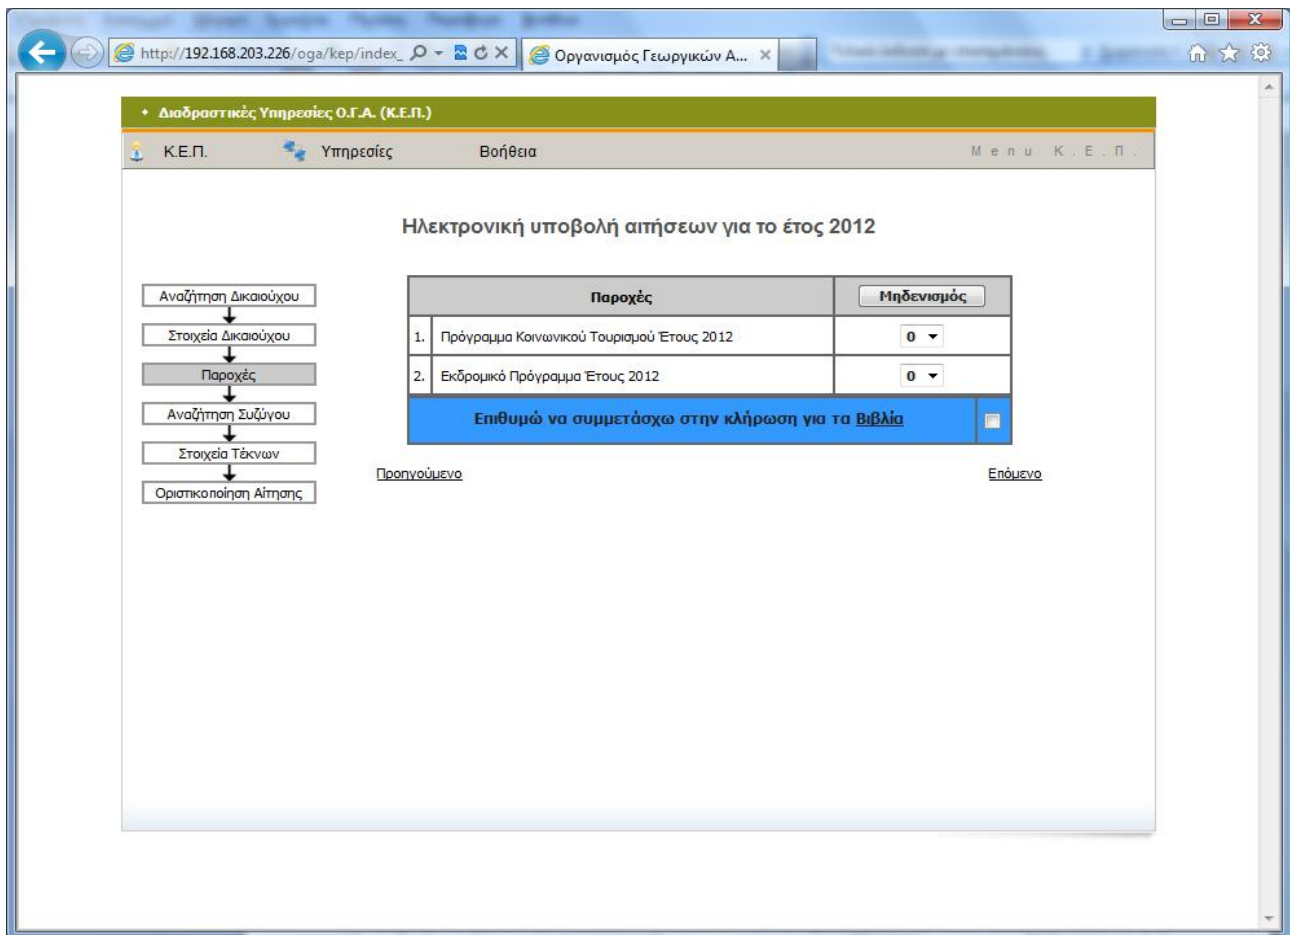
http://192.168.203.226/oga/kep/index_

Οργανισμός Γεωργικών Α...

• Διαδραστικές Υπηρεσίες Ο.Γ.Α. (Κ.Ε.Π.)

Κ.Ε.Π. Υπηρεσίες Βοήθεια Menu Κ.Ε.Π.

Ηλεκτρονική υποβολή αιτήσεων για το έτος 2012

Αναζήτηση Δικαιούχου
Στοιχεία Δικαιούχου
Παροχές
Αναζήτηση Συζύγου
Στοιχεία Τέκνων
Οριστικοποίηση Αίτησης

| | Παροχές | Μηδενισμός |
|---|---|---|
| 1. | Πρόγραμμα Κοινωνικού Τουρισμού Έτους 2012 | 0 |
| 2. | Εκδρομικό Πρόγραμμα Έτους 2012 | 0 |

Επιθυμώ να συμμετάσχω στην κλήρωση για τα Βιβλία

Προηγούμενο

Επόμενο